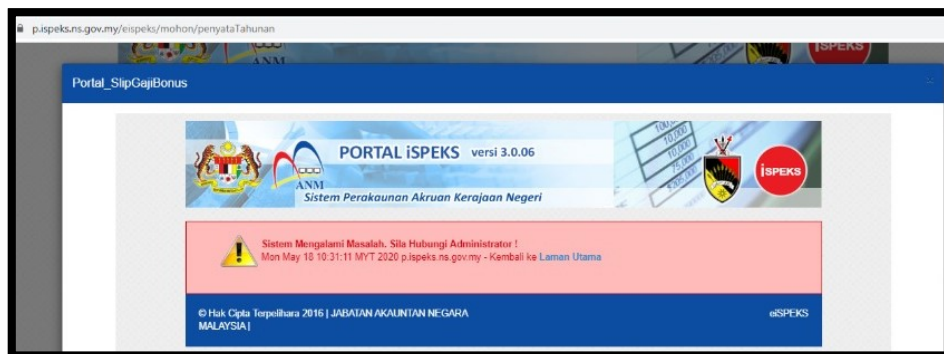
p.ispeks.ns.gov.my/eispeks/mohon/penyataTahunan

Portal_SlipGajiBonus

ANM

PORTAL iSPEKS versi 3.0.06

Sistem Perakaunan Akruan Kerajaan Negeri

iSPEKS

Sistem Mengalami Masalah. Sila Hubungi Administrator !

Mon May 18 10:31:11 MYT 2020 p.ispeks.ns.gov.my - Kembali ke Laman Utama

© Hak Cipta Terpelihara 2016 | JABATAN AKAUNTAN NEGARA MALAYSIA |

eiSPEKS